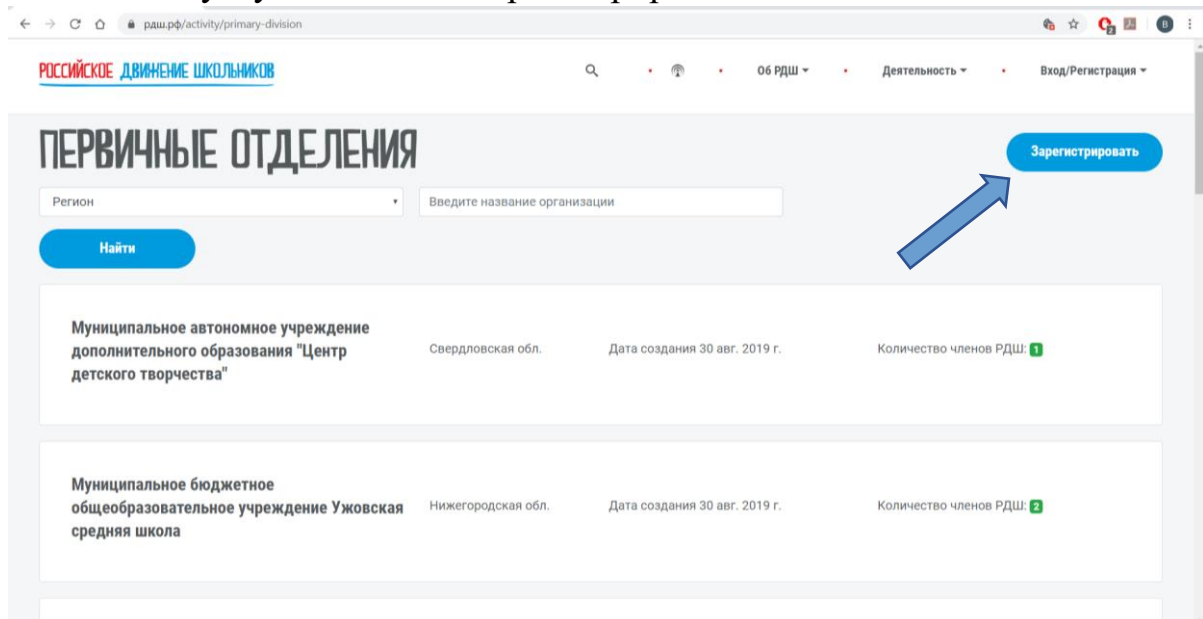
рдш.рф/activity/primary-division

РОССИЙСКОЕ ДВИЖЕНИЕ ШКОЛЬНИКОВ

Об РДШ ▾ Деятельность ▾ Вход/Регистрация ▾

ПЕРВИЧНЫЕ ОТДЕЛЕНИЯ

Зарегистрировать

Регион

Введите название организации

Найти

Муниципальное автономное учреждение дополнительного образования "Центр детского творчества"

Свердловская обл.

Дата создания 30 авг. 2019 г.

Количество членов РДШ: 1

Муниципальное бюджетное общеобразовательное учреждение Ужовская средняя школа

Нижегородская обл.

Дата создания 30 авг. 2019 г.

Количество членов РДШ: 2